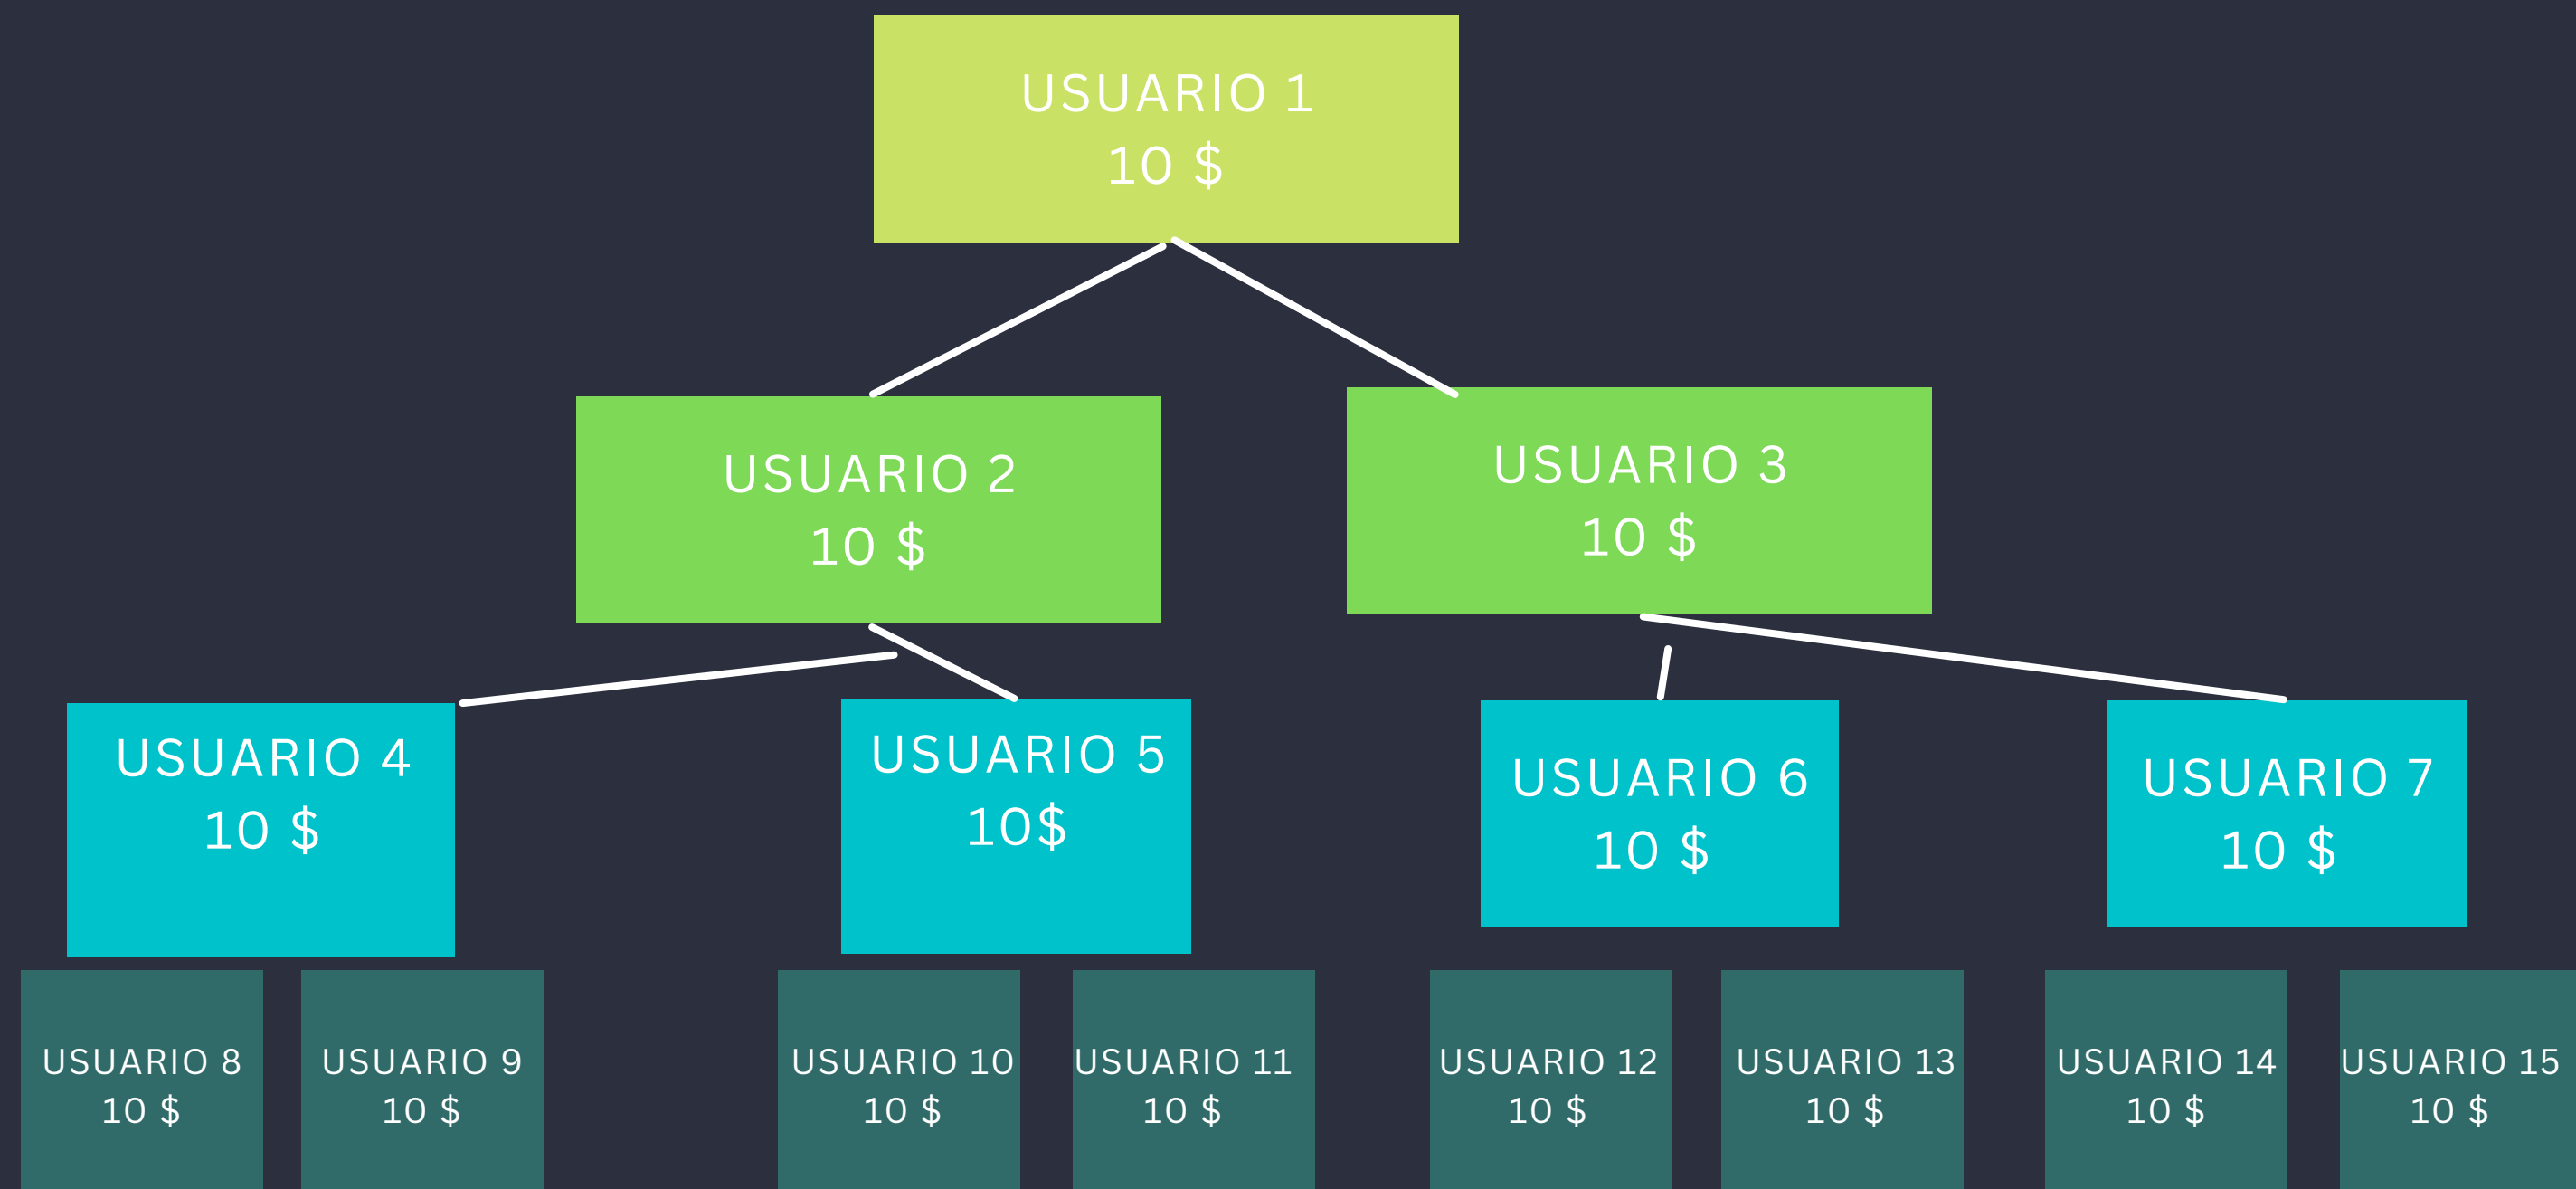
USUARIO 1
10 $

USUARIO 2
10 $

USUARIO 3
10 $

USUARIO 4
10 $

USUARIO 5
10$

USUARIO 6
10 $

USUARIO 7
10 $

USUARIO 8
10 $

USUARIO 9
10 $

USUARIO 10
10 $

USUARIO 11
10 $

USUARIO 12
10 $

USUARIO 13
10 $

USUARIO 14
10 $

USUARIO 15
10 $